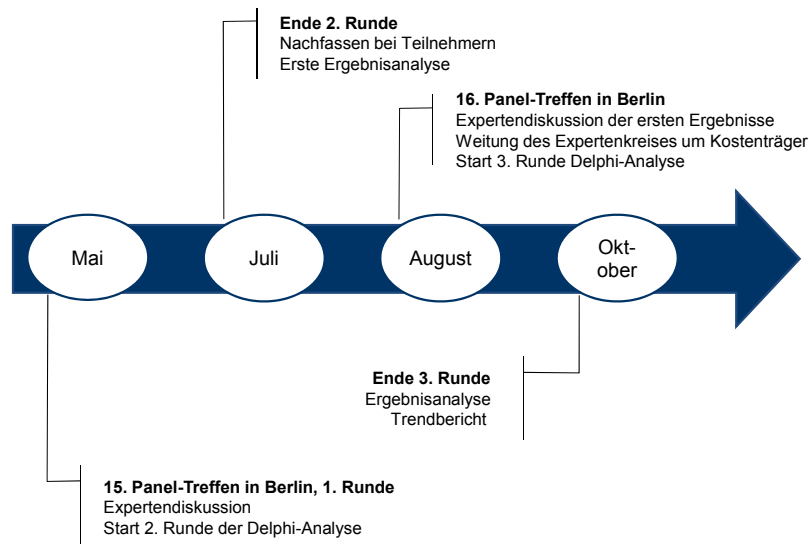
**Ende 2. Runde**
Nachfassen bei Teilnehmern
Erste Ergebnisanalyse

**16. Panel-Treffen in Berlin**
Expertendiskussion der ersten Ergebnisse
Weitung des Expertenkreises um Kostenträger
Start 3. Runde Delphi-Analyse

Mai

Juli

August

Okt-
ober

**Ende 3. Runde**
Ergebnisanalyse
Trendbericht

**15. Panel-Treffen in Berlin, 1. Runde**
Expertendiskussion
Start 2. Runde der Delphi-Analyse